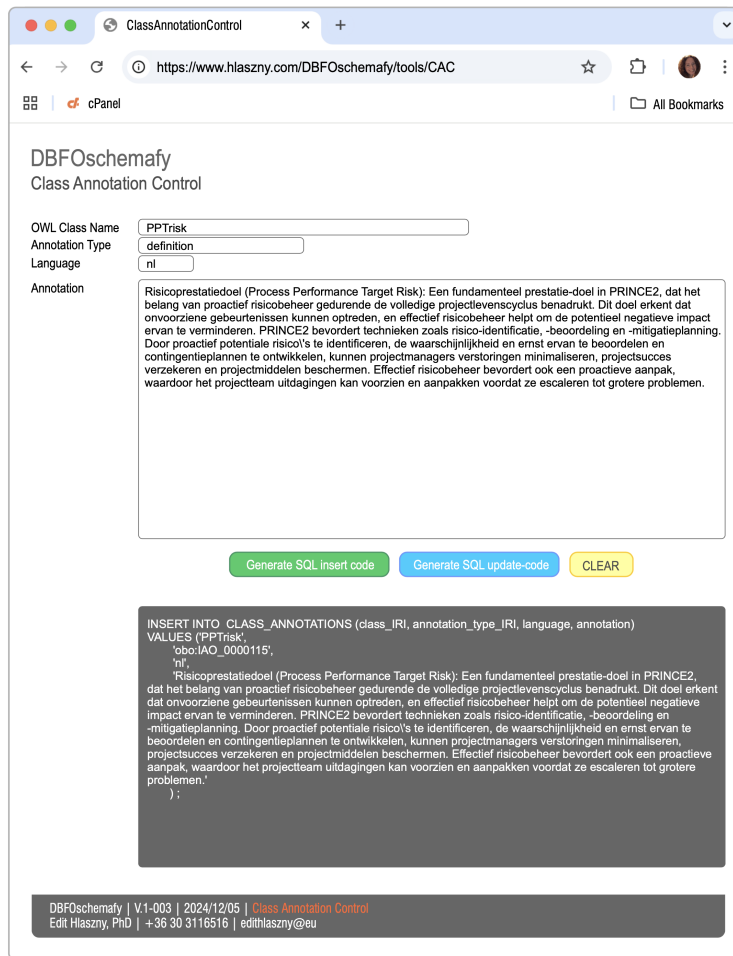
ClassAnnotationControl ×  +

https://www.hlaszny.com/DBFOschemafy/tools/CAC

cPanel

All Bookmarks

DBFOschemafy
Class Annotation Control

OWL Class Name PPTrisk
Annotation Type definition
Language nl
Annotation

Risicoprestatiedoel (Process Performance Target Risk): Een fundamenteel prestatie-doel in PRINCE2, dat het belang van proactief risicobeheer gedurende de volledige projectlevenscyclus benadrukt. Dit doel erkent dat onvoorziene gebeurtenissen kunnen optreden, en effectief risicobeheer helpt om de potentieel negatieve impact ervan te verminderen. PRINCE2 bevordert technieken zoals risico-identificatie, -beoordeling en -mitigatieplanning. Door proactief potentiale risico\'s te identificeren, de waarschijnlijkheid en ernst ervan te beoordelen en contingentieplannen te ontwikkelen, kunnen projectmanagers verstoringen minimaliseren, projectsucces verzekeren en projectmiddelen beschermen. Effectief risicobeheer bevordert ook een proactieve aanpak, waardoor het projectteam uitdagingen kan voorzien en aanpakken voordat ze escaleren tot grotere problemen.

Generate SQL insert code   Generate SQL update-code   CLEAR

INSERT INTO CLASS_ANNOTATIONS (class_IRI, annotation_type_IRI, language, annotation)
VALUES ('PPTrisk',
'obo:IAO_0000115',
'nl',
'Risicoprestatiedoel (Process Performance Target Risk): Een fundamenteel prestatie-doel in PRINCE2, dat het belang van proactief risicobeheer gedurende de volledige projectlevenscyclus benadrukt. Dit doel erkent dat onvoorziene gebeurtenissen kunnen optreden, en effectief risicobeheer helpt om de potentieel negatieve impact ervan te verminderen. PRINCE2 bevordert technieken zoals risico-identificatie, -beoordeling en -mitigatieplanning. Door proactief potentiale risico\'s te identificeren, de waarschijnlijkheid en ernst ervan te beoordelen en contingentieplannen te ontwikkelen, kunnen projectmanagers verstoringen minimaliseren, projectsucces verzekeren en projectmiddelen beschermen. Effectief risicobeheer bevordert ook een proactieve aanpak, waardoor het projectteam uitdagingen kan voorzien en aanpakken voordat ze escaleren tot grotere problemen.'
) ;

DBFOschemafy | V.1-003 | 2024/12/05 | Class Annotation Control
Edit Hlaszny, PhD | +36 30 3116516 | edithlaszny@eu